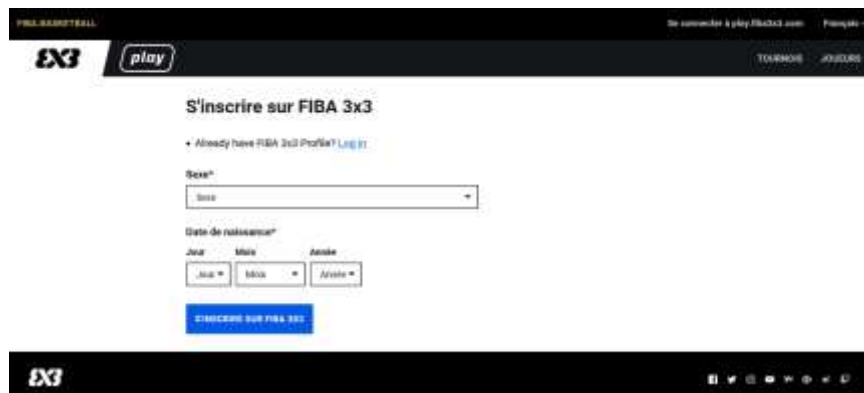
FIBA.BASKETBALL

Se connecter à play.fiba3x3.com Français

3X3 play

TOURNOIS JOUEURS

S'inscrire sur FIBA 3x3

• Already have FIBA 3x3 Profile? Log in

Sexe*

Sexe

Date de naissance*

Jour Mois Année

Jour Mois Année

S'INSCRIRE SUR FIBA 3X3

3X3